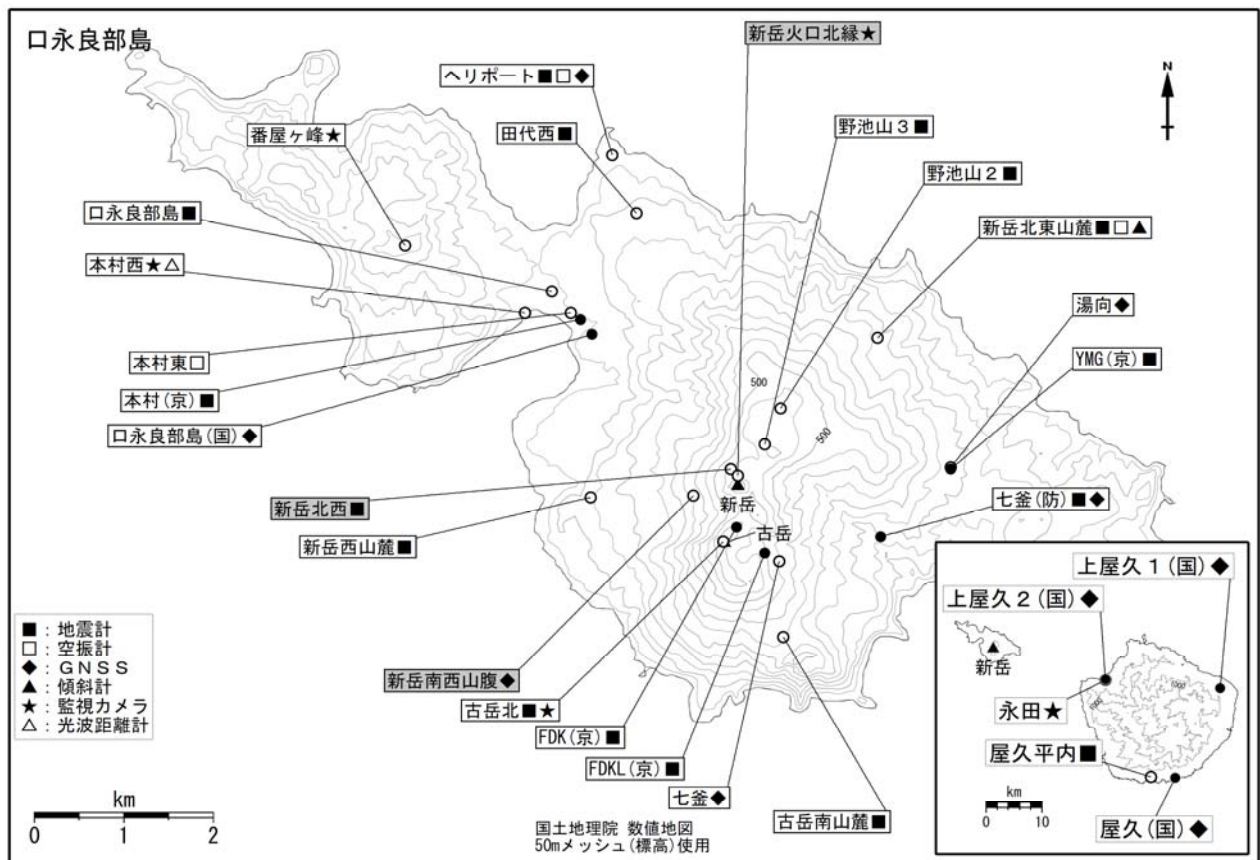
口永良部島

新岳火口北縁★
ヘリポート■□◆
田代西■
野池山３■
野池山２■
番屋ヶ峰★
口永良部島■
新岳北東山麓■□▲
本村西★△
湯向◆
本村東□
YMG(京)■
本村(京)■
口永良部島(国)◆
500
500
新岳北西■
新岳
七釜(防)■◆
新岳西山麓■
古岳
N

■：地震計
□：空振計
◆：ＧＮＳＳ
▲：傾斜計
★：監視カメラ
△：光波距離計

新岳南西山腹◆
古岳北■★
FDK(京)■
FDKL(京)■
七釜◆
古岳南山麓■

km
0 1 2

国土地理院 数値地図
50mメッシュ(標高)使用

上屋久１(国)◆
上屋久２(国)◆
新岳
永田★
屋久平内■
屋久(国)◆
km
0 10